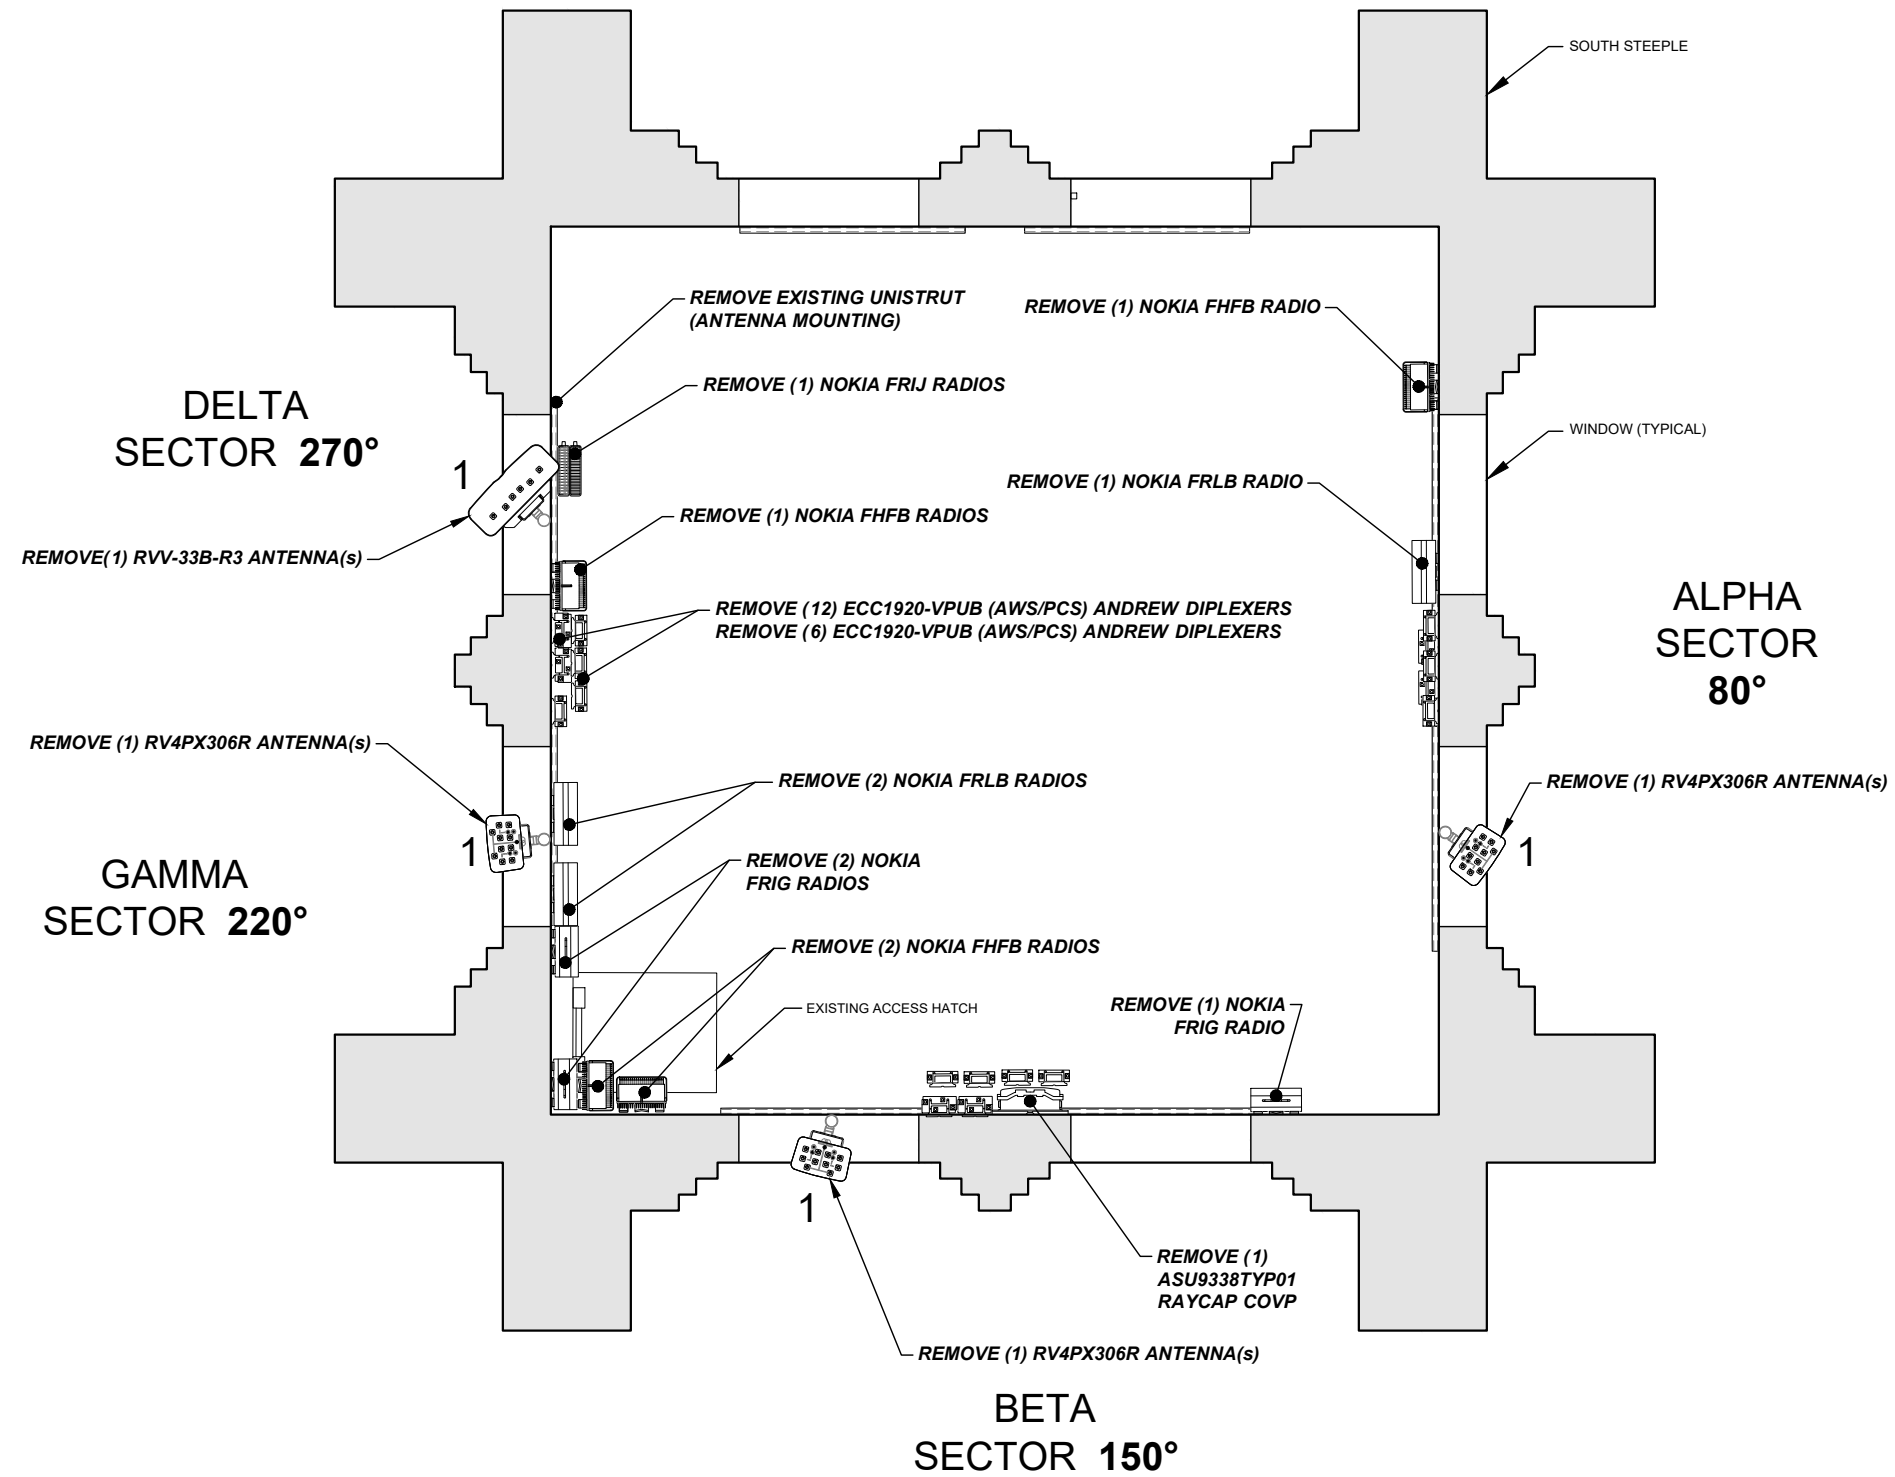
SOUTH STEEPLE

REMOVE EXISTING UNISTRUT (ANTENNA MOUNTING)

REMOVE (1) NOKIA FHFB RADIO

REMOVE (1) NOKIA FRIJ RADIOS

DELTA SECTOR **270°**

WINDOW (TYPICAL)

1

REMOVE (1) NOKIA FRLB RADIO

REMOVE(1) RVV-33B-R3 ANTENNA(s)

REMOVE (1) NOKIA FHFB RADIOS

REMOVE (12) ECC1920-VPUB (AWS/PCS) ANDREW DIPLEXERS
REMOVE (6) ECC1920-VPUB (AWS/PCS) ANDREW DIPLEXERS

ALPHA SECTOR **80°**

REMOVE (1) RV4PX306R ANTENNA(s)

REMOVE (2) NOKIA FRLB RADIOS

REMOVE (1) RV4PX306R ANTENNA(s)

1

1

REMOVE (2) NOKIA FRIG RADIOS

GAMMA SECTOR **220°**

REMOVE (2) NOKIA FHFB RADIOS

EXISTING ACCESS HATCH

REMOVE (1) NOKIA FRIG RADIO

1

REMOVE (1) ASU9338TYP01 RAYCAP COVP

REMOVE (1) RV4PX306R ANTENNA(s)

BETA SECTOR **150°**